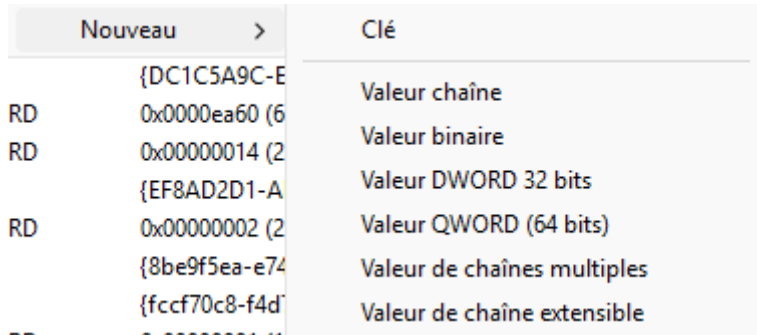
Nouveau >

Clé

{DC1C5A9C-E

RD 0x0000ea60 (6

RD 0x00000014 (2

{EF8AD2D1-A

RD 0x00000002 (2

{8be9f5ea-e74

{fccf70c8-f4d

Valeur chaîne

Valeur binaire

Valeur DWORD 32 bits

Valeur QWORD (64 bits)

Valeur de chaînes multiples

Valeur de chaîne extensible